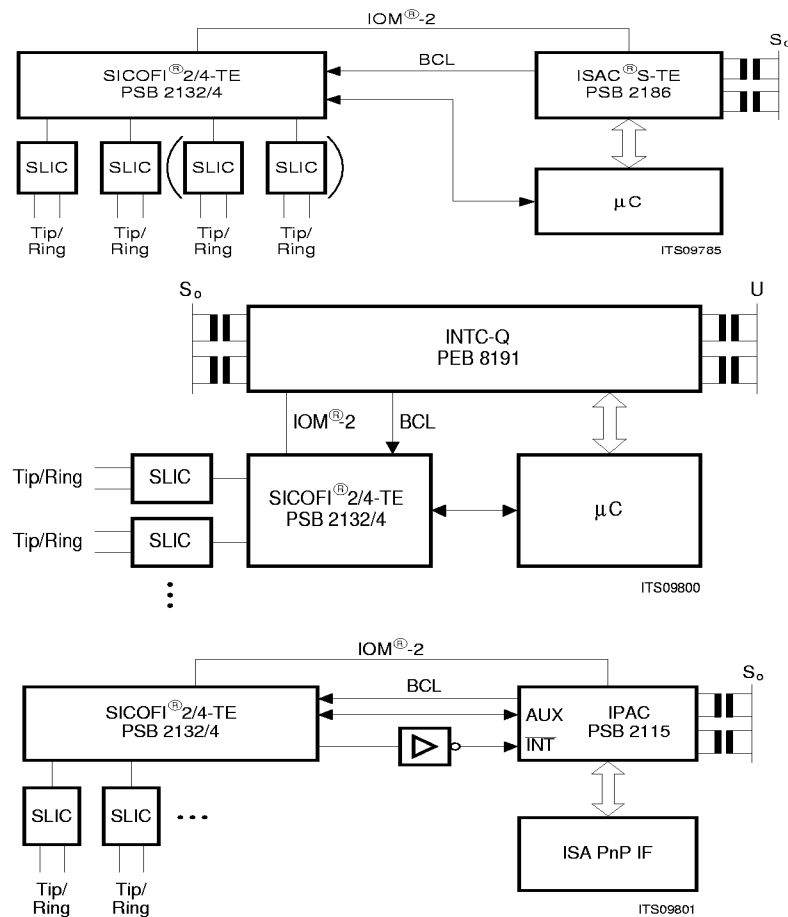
IOM®-2

SICOFI®2/4-TE
PSB 2132/4

BCL

ISAC®S-TE
PSB 2186

$S_o$

SLIC

SLIC

SLIC

SLIC

Tip/
Ring

Tip/
Ring

Tip/
Ring

Tip/
Ring

μC

ITS09785

$S_o$

INTC-Q
PEB 8191

U

IOM®-2

BCL

Tip/Ring

SLIC

SICOFI®2/4-TE
PSB 2132/4

μC

Tip/Ring

SLIC

ITS09800

IOM®-2

BCL

SICOFI®2/4-TE
PSB 2132/4

AUX

IPAC
PSB 2115

$\overline{INT}$

$S_o$

SLIC

SLIC

...

Tip/
Ring

Tip/
Ring

ISA PnP IF

ITS09801